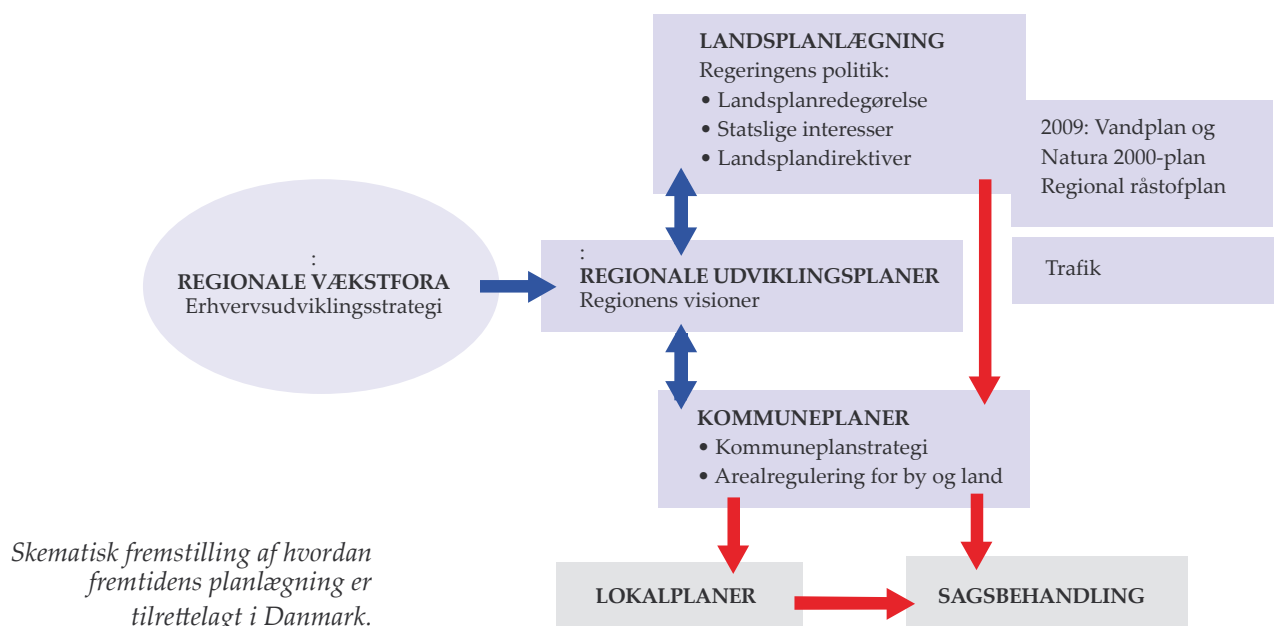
LANDSPLANLÆGNING
Regeringens politik:
• Landsplanredegørelse
• Statslige interesser
• Landsplandirektiver

2009: Vandplan og Natura 2000-plan
Regional råstofplan

Trafik

:
REGIONALE VÆKSTFORA
Erhvervsudviklingsstrategi

:
REGIONALE UDVIKLINGSPLANER
Regionens visioner

KOMMUNEPLANER
• Kommuneplanstrategi
• Arealregulering for by og land

Skematisk fremstilling af hvordan fremtidens planlægning er tilrettelagt i Danmark.

LOKALPLANER

SAGSBEHANDLING